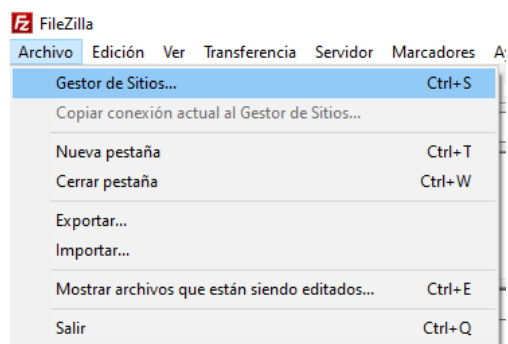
FileZilla
Archivo Edición Ver Transferencia Servidor Marcadores A

Gestor de Sitios... Ctrl+S
Copiar conexión actual al Gestor de Sitios...

Nueva pestaña Ctrl+T
Cerrar pestaña Ctrl+W

Exportar...
Importar...

Mostrar archivos que están siendo editados... Ctrl+E

Salir Ctrl+Q